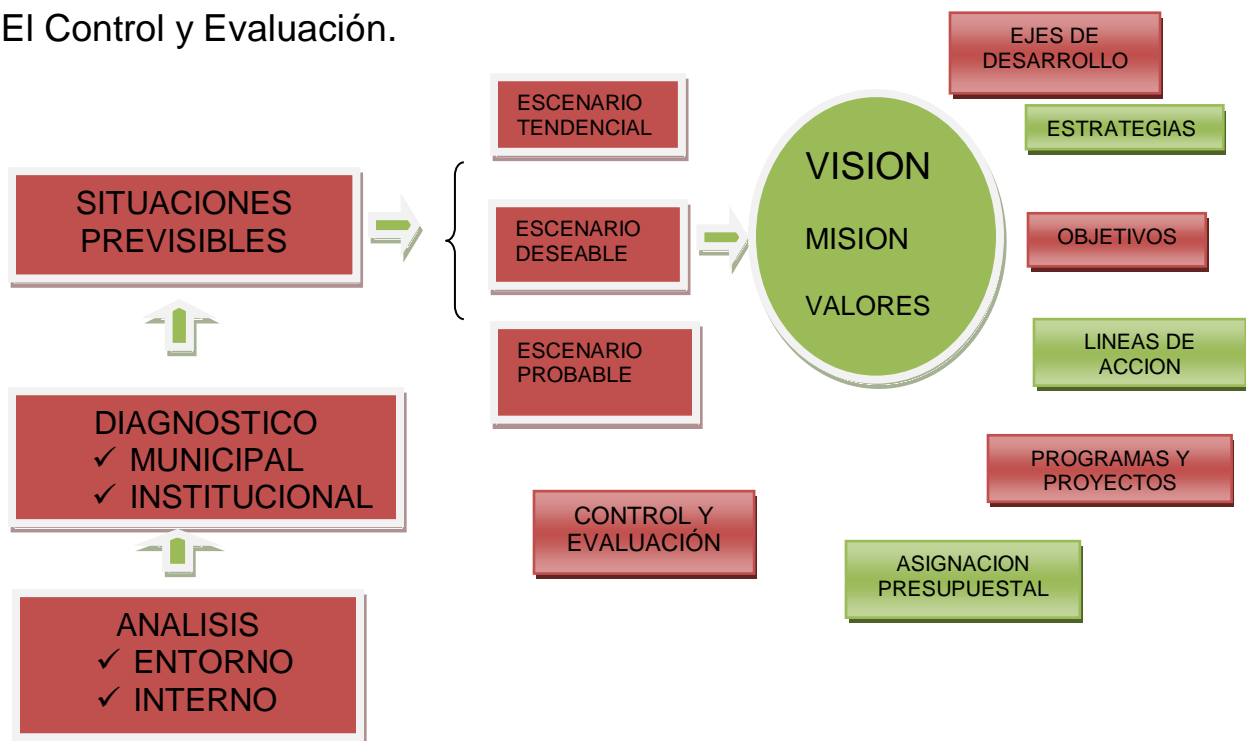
El Control y Evaluación.

SITUACIONES PREVISIBLES

DIAGNOSTICO
✓ MUNICIPAL
✓ INSTITUCIONAL

ANALISIS
✓ ENTORNO
✓ INTERNO

ESCENARIO TENDENCIAL

ESCENARIO DESEABLE

ESCENARIO PROBABLE

CONTROL Y EVALUACIÓN

VISION

MISION

VALORES

EJES DE DESARROLLO

ESTRATEGIAS

OBJETIVOS

LINEAS DE ACCION

PROGRAMAS Y PROYECTOS

ASIGNACION PRESUPUESTAL